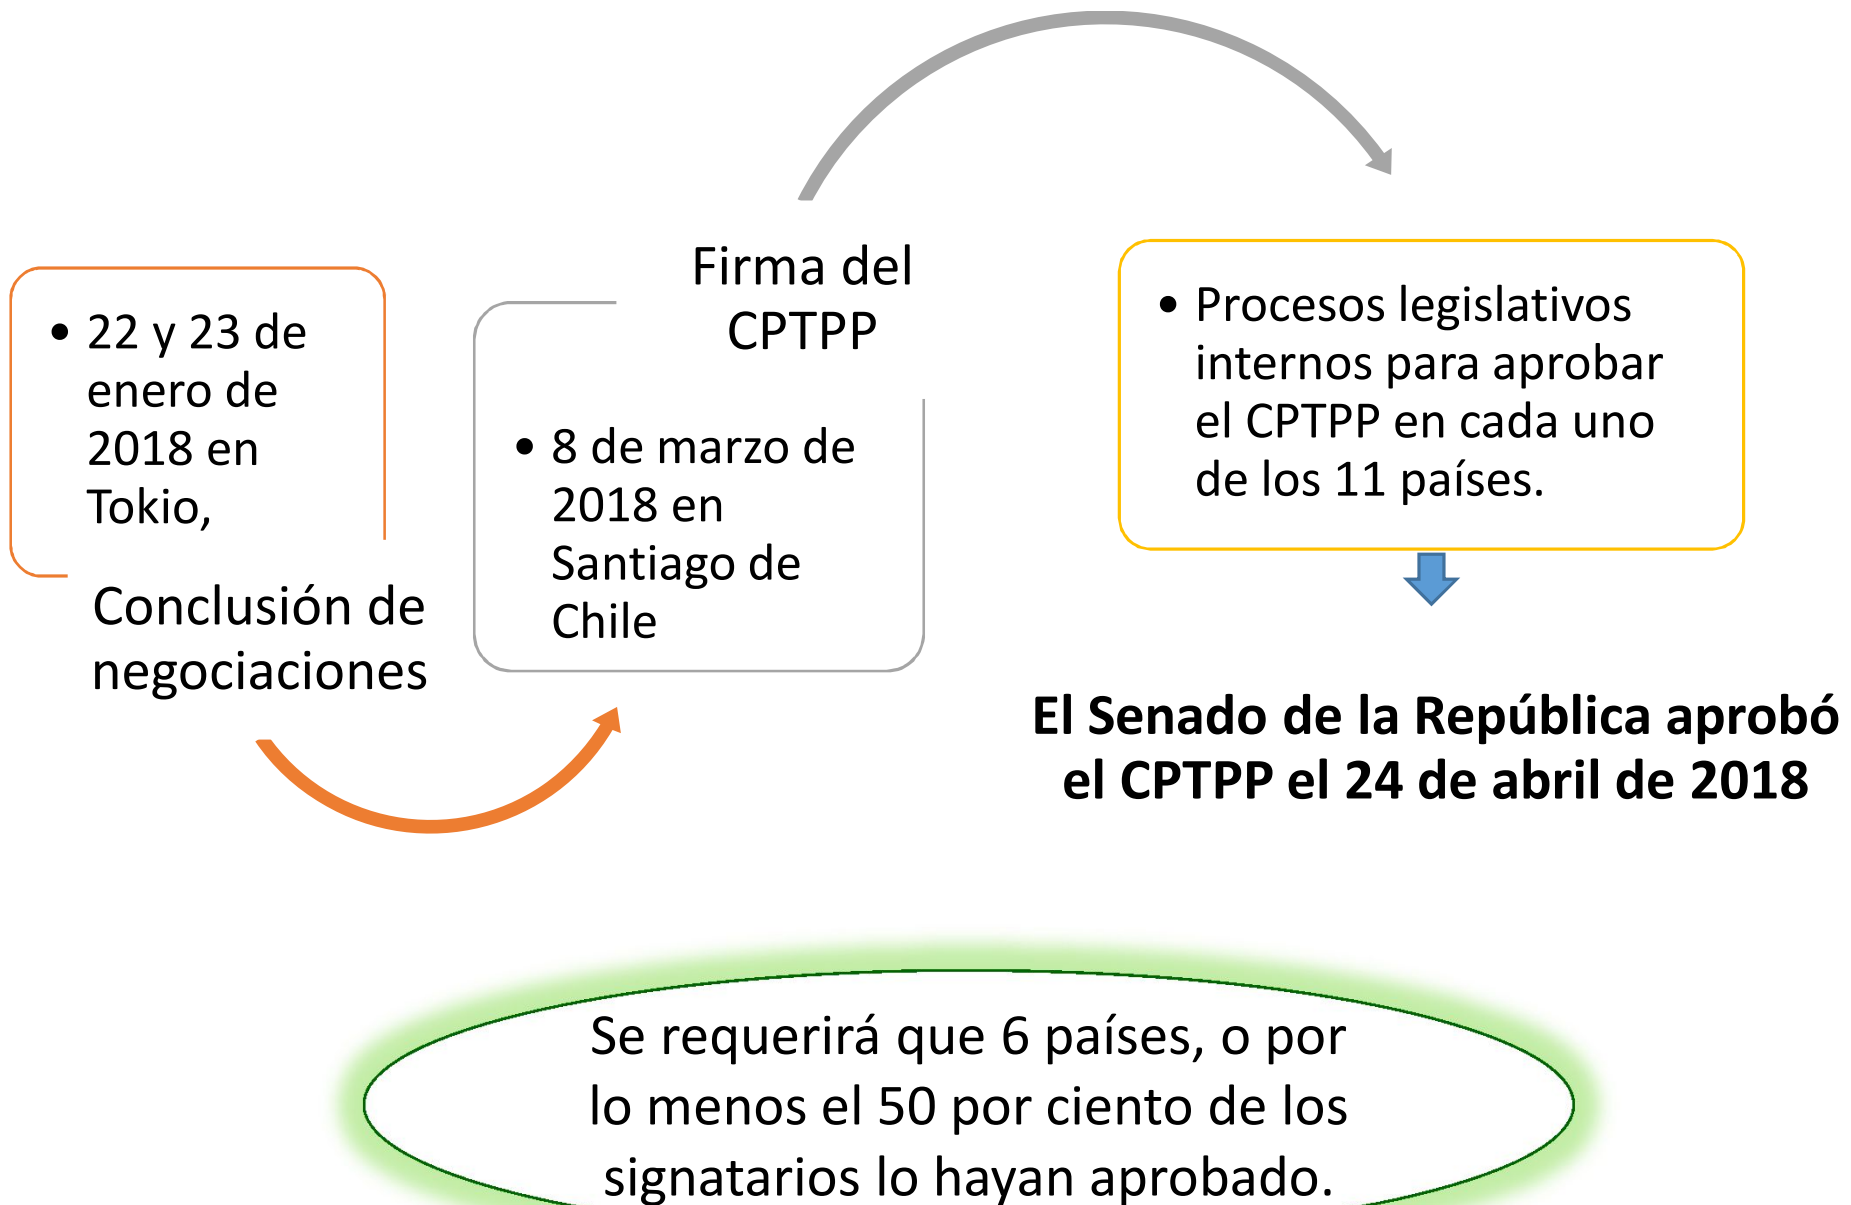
• 22 y 23 de enero de 2018 en Tokio,

Conclusión de negociaciones

Firma del CPTPP

• 8 de marzo de 2018 en Santiago de Chile

• Procesos legislativos internos para aprobar el CPTPP en cada uno de los 11 países.

El Senado de la República aprobó el CPTPP el 24 de abril de 2018

Se requerirá que 6 países, o por lo menos el 50 por ciento de los signatarios lo hayan aprobado.